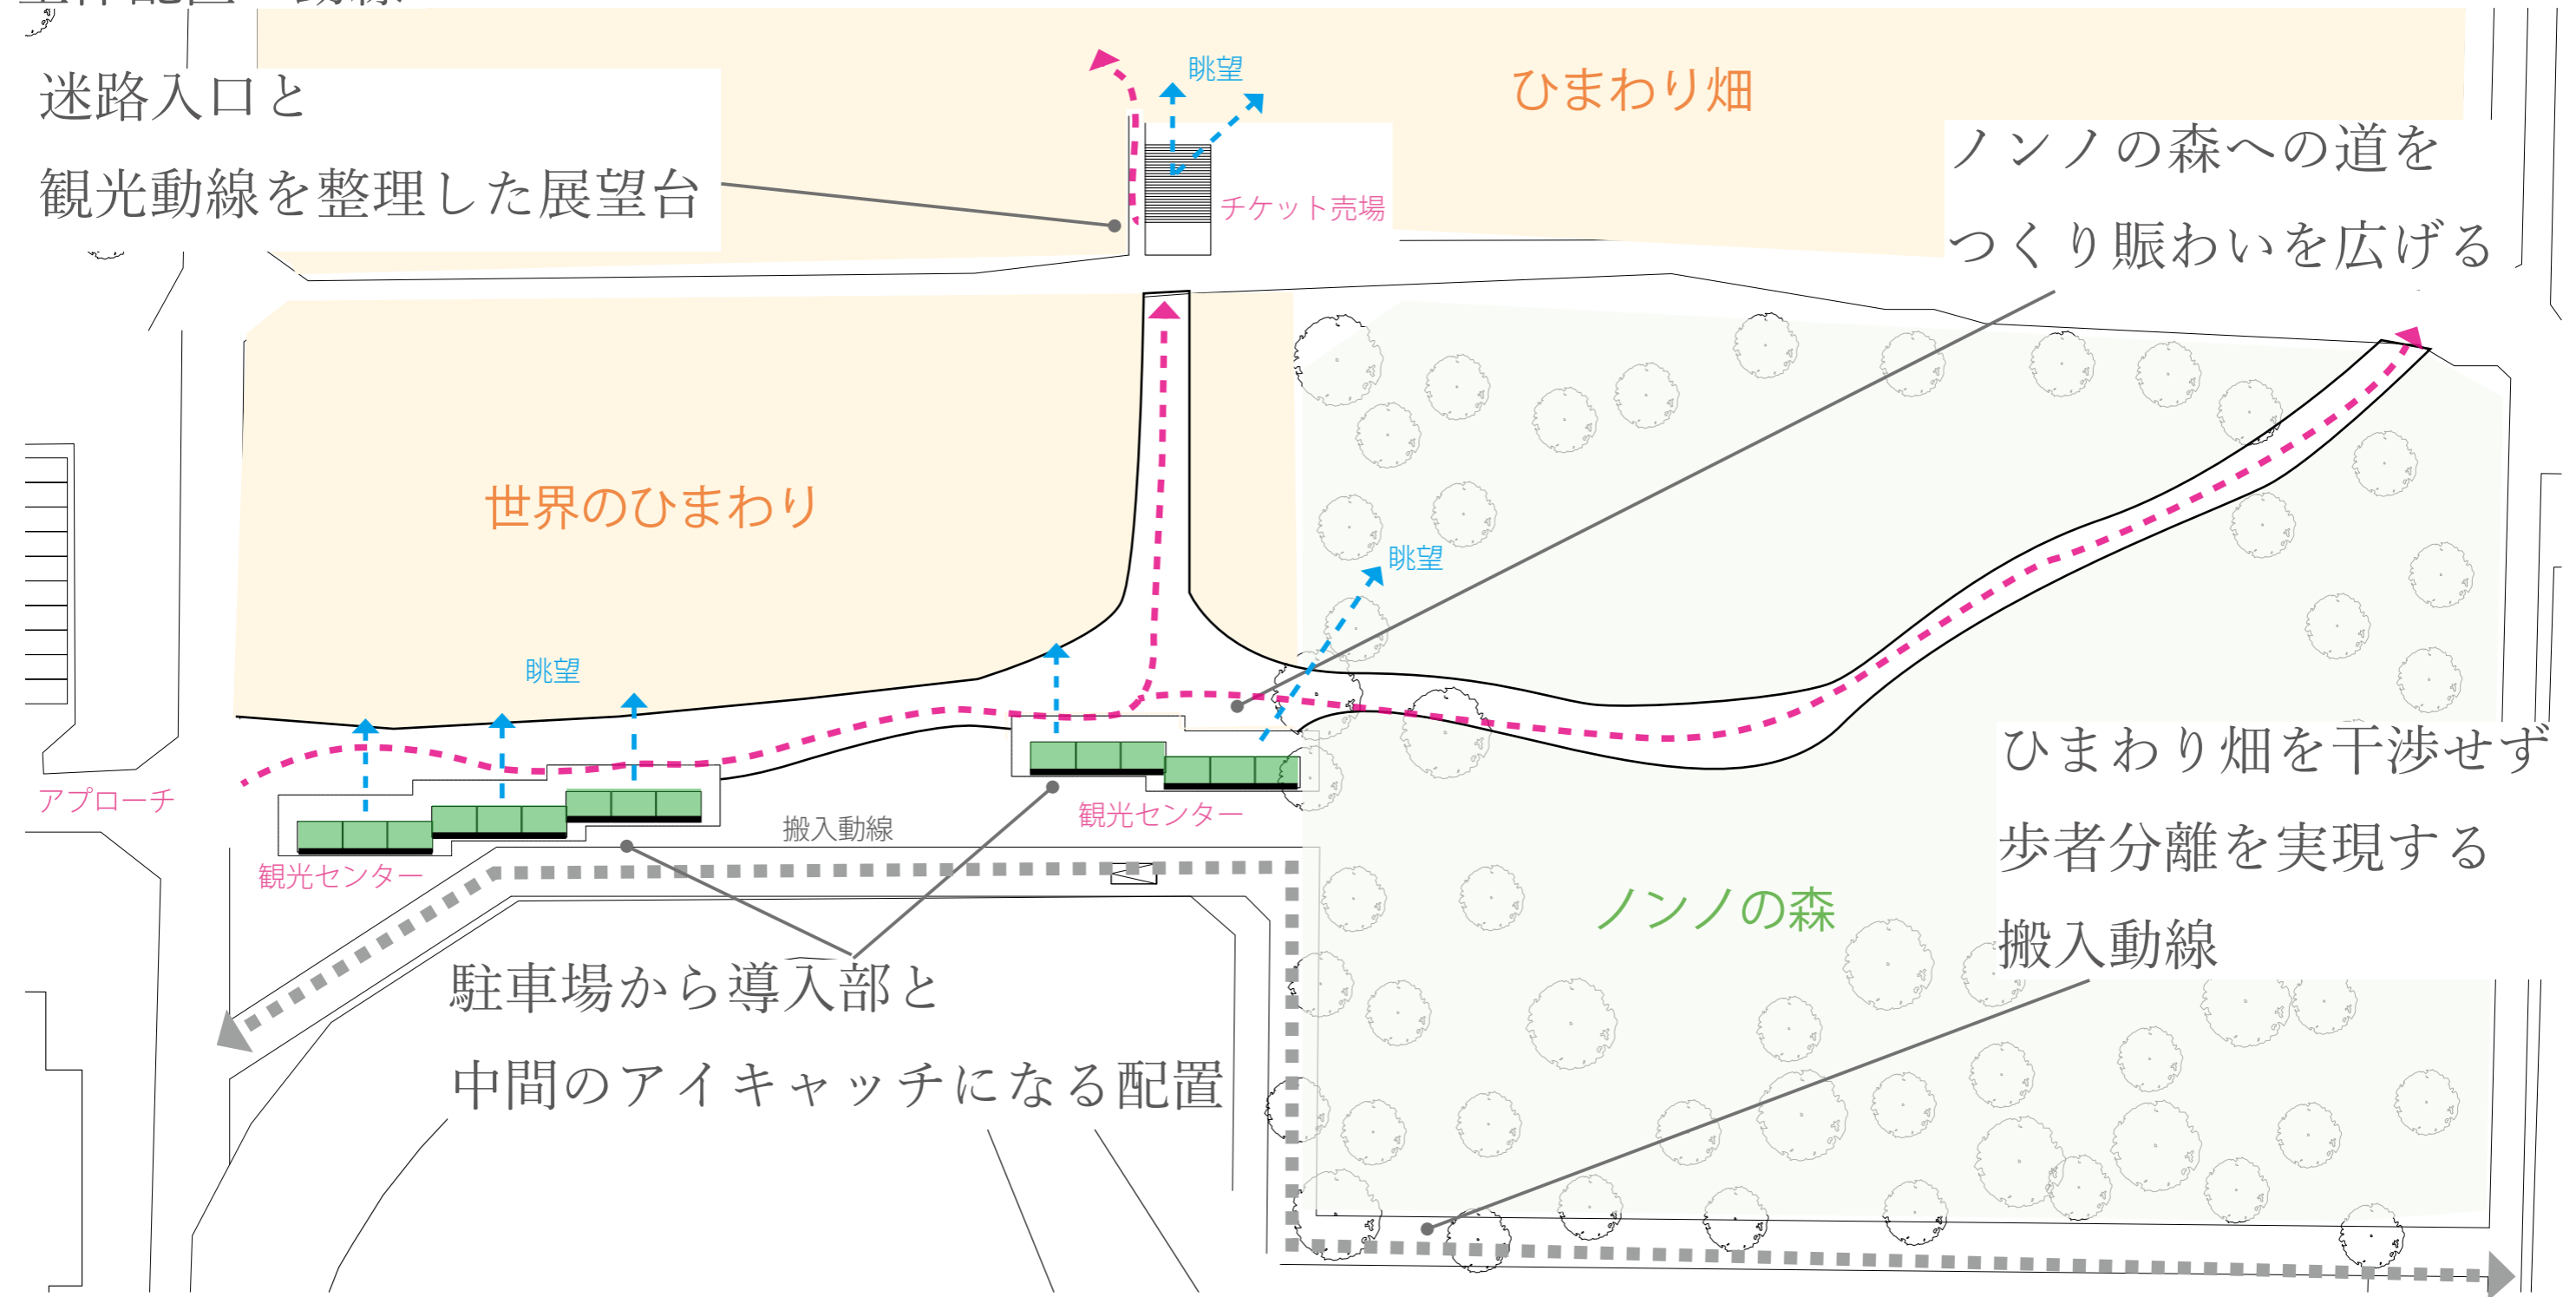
迷路入口と
観光動線を整理した展望台

眺望

ひまわり畑

チケット売場

ノンノの森への道を
つくり賑わいを広げる

世界のひまわり

眺望

眺望

アプローチ

観光センター

搬入動線

観光センター

ひまわり畑を干渉せず
歩者分離を実現する
搬入動線

ノンノの森

駐車場から導入部と
中間のアイキャッチになる配置